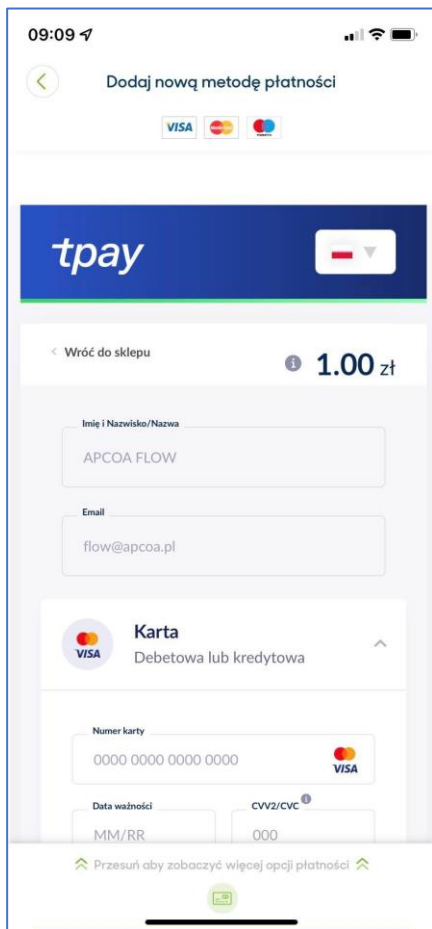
09:09

Dodaj nową metodę płatności

VISA

tpay

< Wróć do sklepu

1.00 zł

Imię i Nazwisko/Nazwa

APCOA FLOW

Email

flow@apcoa.pl

VISA

Karta

Debetowa lub kredytowa

Numer karty

0000 0000 0000 0000

VISA

Data ważności

MM/RR

CVV2/CVC

000

Przesuń aby zobaczyć więcej opcji płatności